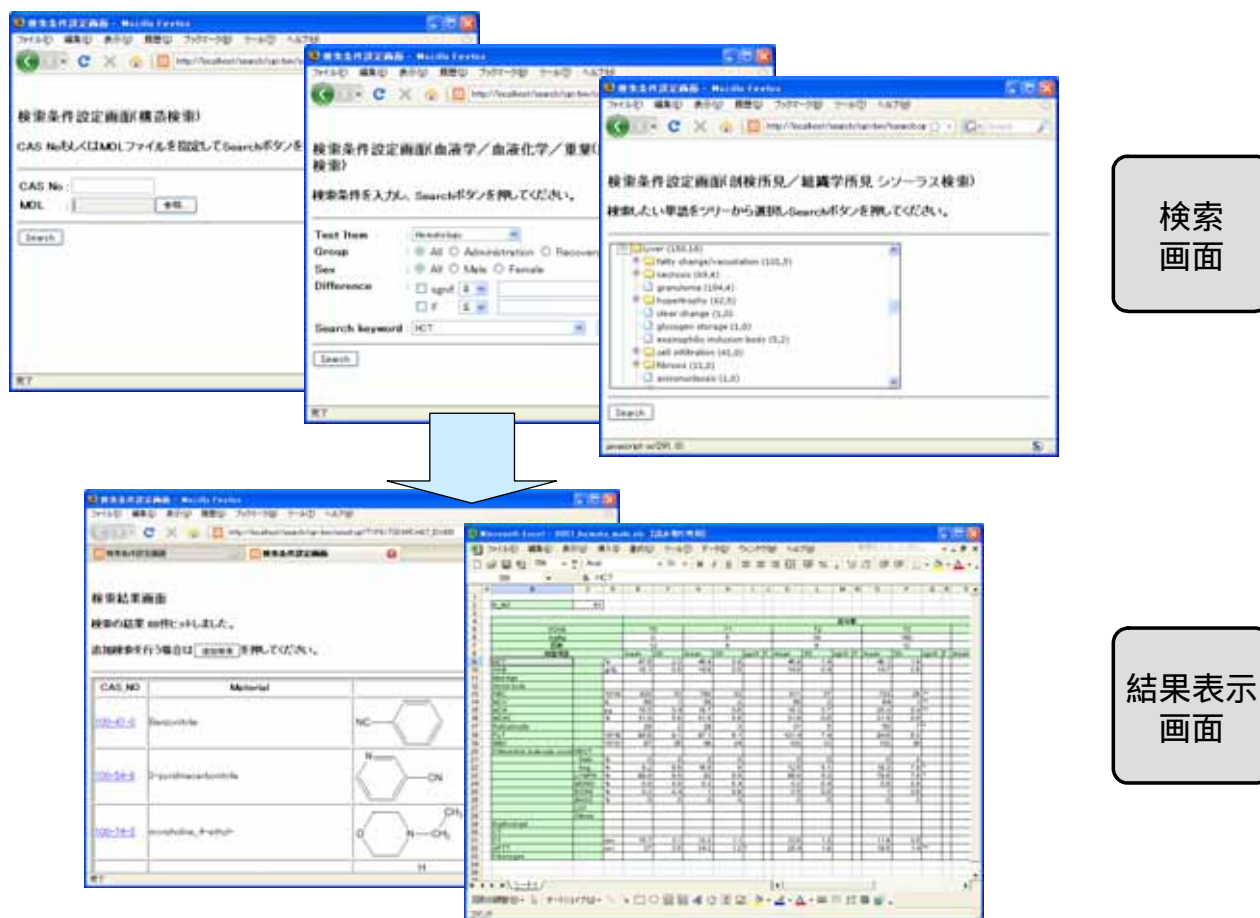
検索条件設定画面 - Mozilla Firefox

検索条件設定画面(構造検索)

CAS NoもしくはMOLファイルを指定してSearchボタンを

CAS No :
MOL :
参照...

Search

完了

検索条件設定画面 - Mozilla Firefox

検索条件設定画面(血液学/血液化学/重量(
検査)

検索条件を入力し、Searchボタンを押してください。

Test Item : Hematology
Group : All Administration Recovery
Sex : All Male Female
Difference : signif
F
Search keyword : HCT

Search

完了

検索条件設定画面 - Mozilla Firefox

検索条件設定画面(剖検所見/組織学所見 シソーラス検索)

検索したい単語をツリーから選択しSearchボタンを押してください。

liver (150,16)
fatty change/vacuolation (101,9)
necrosis (69,4)
granuloma (104,4)
hypertrophy (62,5)
clear change (1,0)
glycogen storage (1,0)
eosinophilic inclusion body (5,2)
cell infiltration (41,0)
fibrosis (11,0)

Search

検索画面

検索条件設定画面 - Mozilla Firefox

検索結果画面

検索の結果 00件ヒットしました。

追加検索を行う場合は 追加検索 を押してください。

| CAS_NO | Material | |
|---|---|---|
| 100-47-0 | Benzonitrile | NC |
| 100-54-9 | 3-pyridinecarbonitrile | CN |
| 100-74-3 | morpholine, 4-ethyl- | $CH_3$ |

完了

Microsoft Excel

HCT

結果表示画面